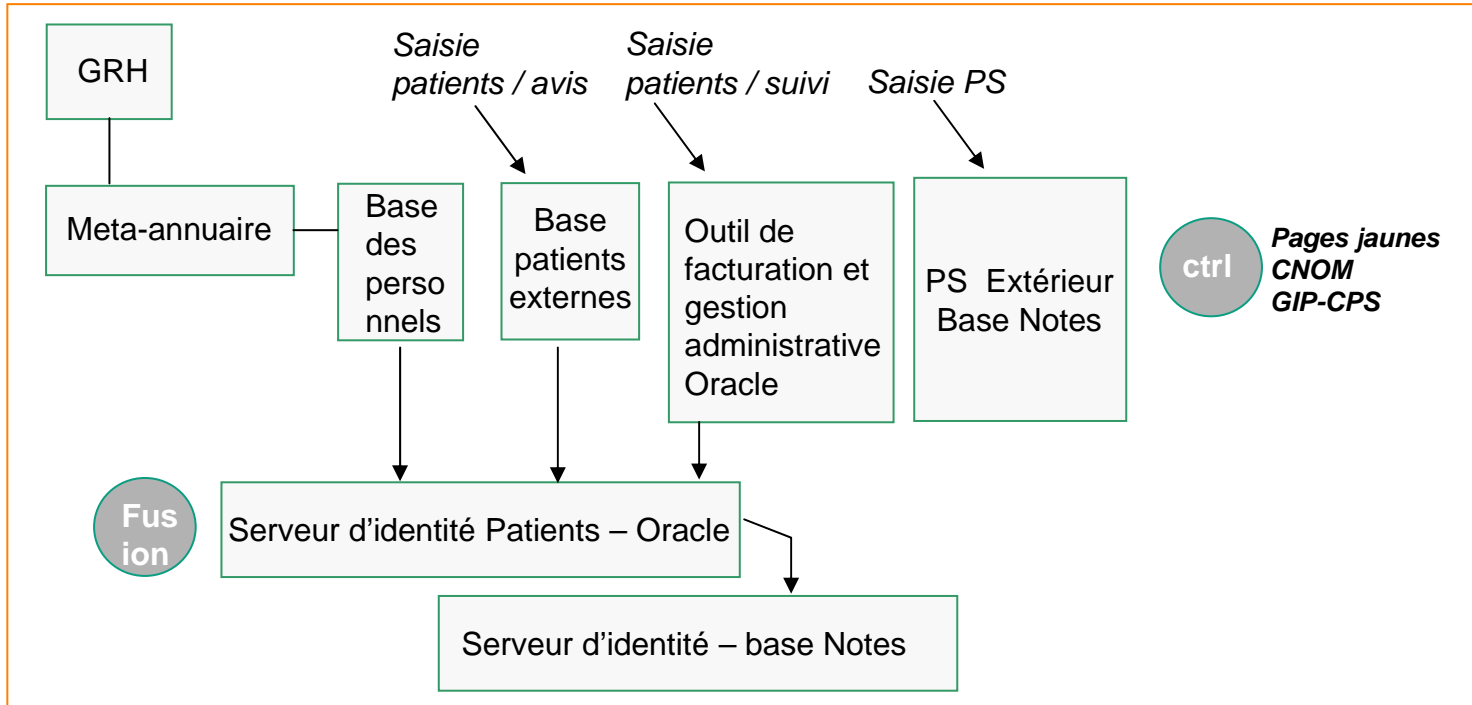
GRH

Saisie patients / avis

Saisie patients / suivi

Saisie PS

Meta-annuaire

Base des perso nnels

Base patients externes

Outil de facturation et gestion administrative Oracle

PS Extérieur Base Notes

ctrl

Pages jaunes
CNOM
GIP-CPS

Fus ion

Serveur d'identité Patients – Oracle

Serveur d'identité – base Notes